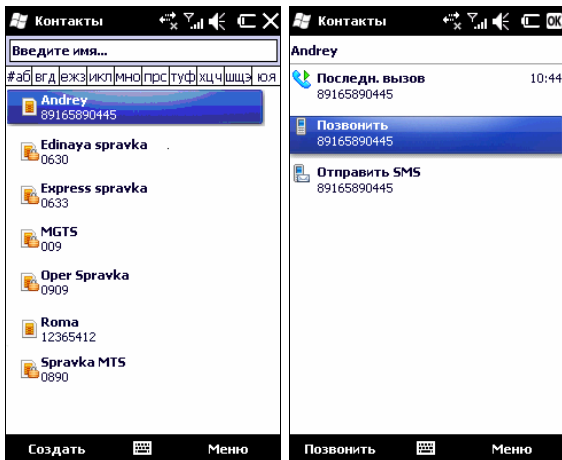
Контакты

Введите имя...

#аб | вгд | ежз | икл | мно | прс | туф | хцч | шщэ | юя

Andrey
89165890445

Edinaya spravka
0630

Express spravka
0633

MGTS
009

Oper Spravka
0909

Roma
12365412

Spravka MTS
0890

Создать

Меню

Контакты

OK

Andrey

Последн. вызов
89165890445
10:44

Позвонить
89165890445

Отправить SMS
89165890445

Позвонить

Меню